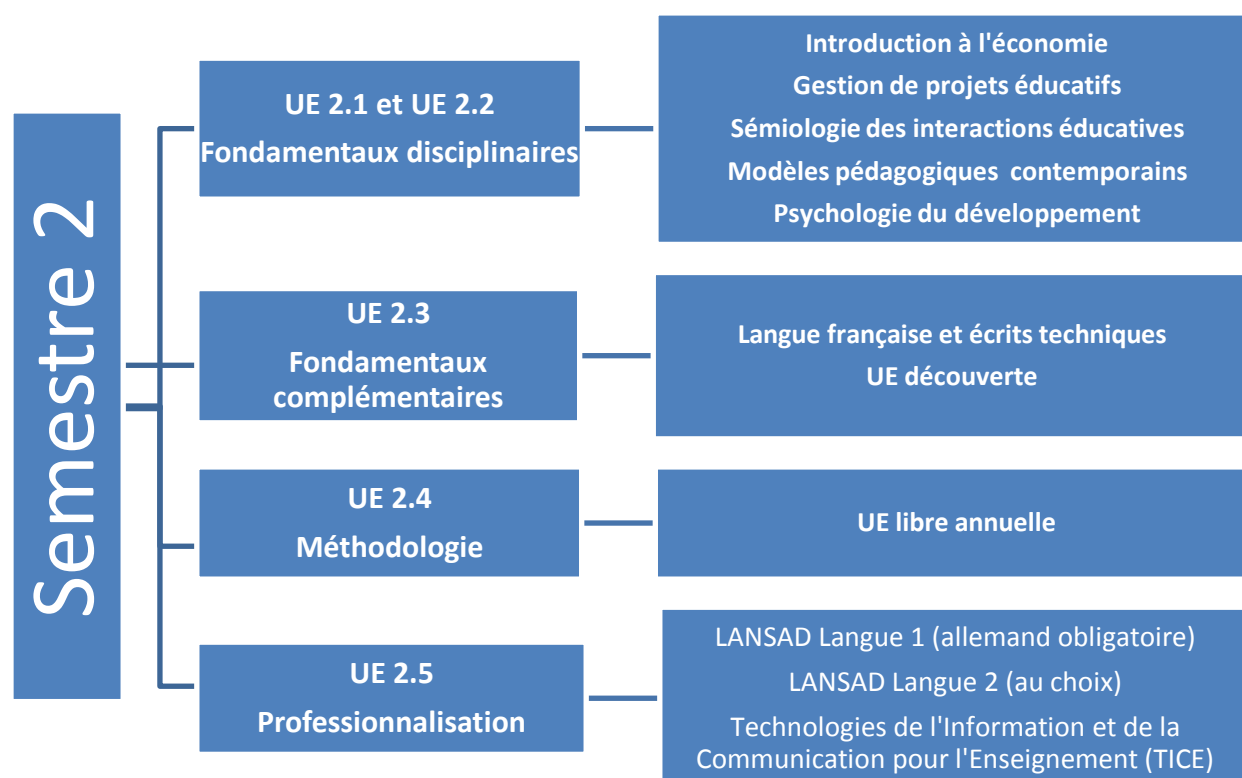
Semestre 2

UE 2.1 et UE 2.2
Fondamentaux disciplinaires

Introduction à l'économie
Gestion de projets éducatifs
Sémiologie des interactions éducatives
Modèles pédagogiques contemporains
Psychologie du développement

UE 2.3
Fondamentaux complémentaires

Langue française et écrits techniques
UE découverte

UE 2.4
Méthodologie

UE libre annuelle

UE 2.5
Professionnalisation

LANSAD Langue 1 (allemand obligatoire)
LANSAD Langue 2 (au choix)
Technologies de l'Information et de la Communication pour l'Enseignement (TICE)